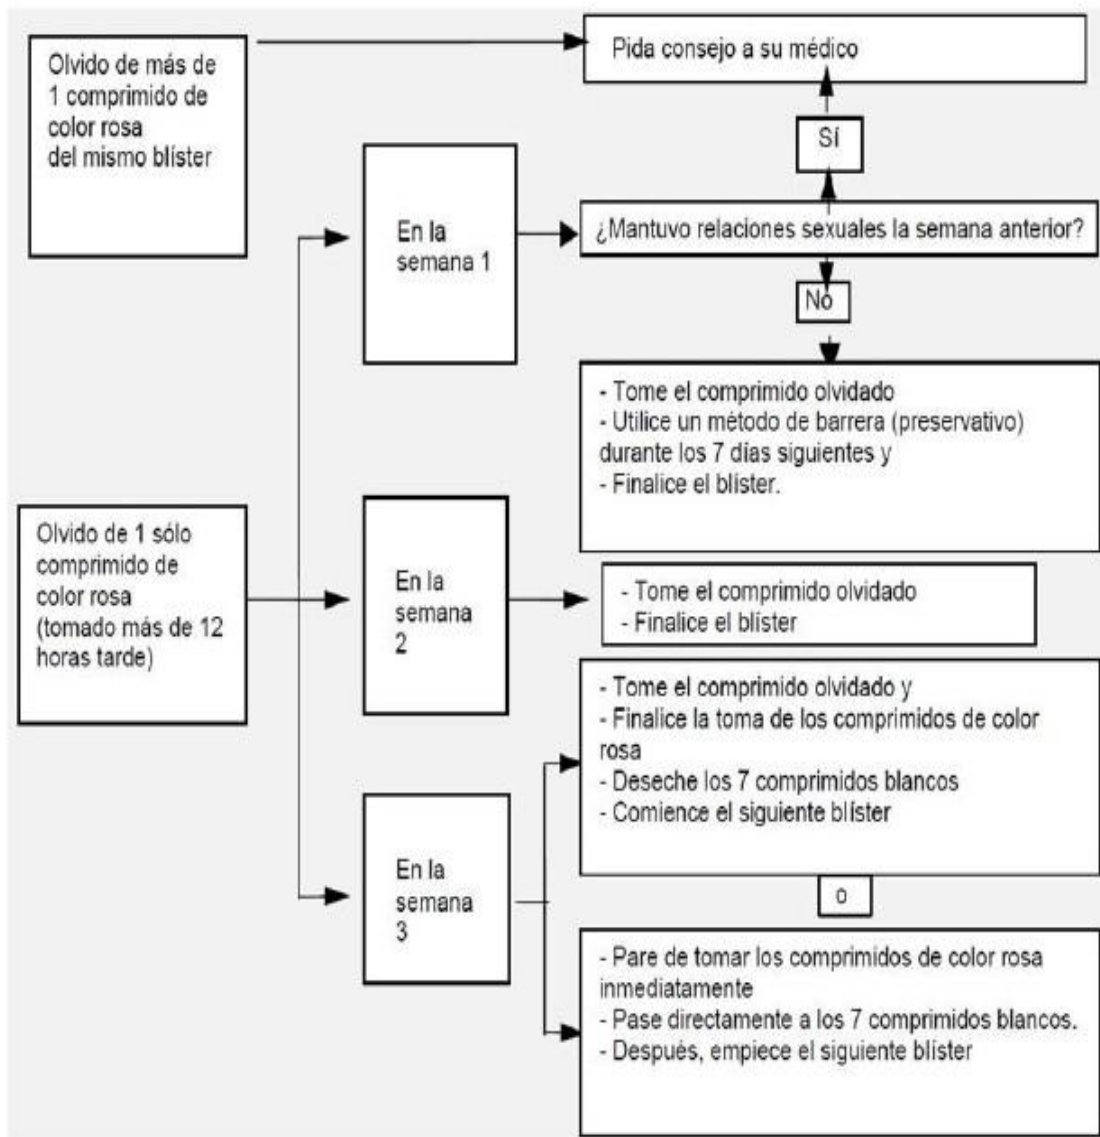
Olvido de más de 1 comprimido de color rosa del mismo blíster

Pida consejo a su médico

Sí

En la semana 1

¿Mantuvo relaciones sexuales la semana anterior?

No

- Tome el comprimido olvidado
- Utilice un método de barrera (preservativo) durante los 7 días siguientes y
- Finalice el blíster.

Olvido de 1 sólo comprimido de color rosa (tomado más de 12 horas tarde)

En la semana 2

- Tome el comprimido olvidado
- Finalice el blíster

- Tome el comprimido olvidado y
- Finalice la toma de los comprimidos de color rosa
- Deseche los 7 comprimidos blancos
- Comience el siguiente blíster

En la semana 3

o

- Pare de tomar los comprimidos de color rosa inmediatamente
- Pase directamente a los 7 comprimidos blancos.
- Después, empiece el siguiente blíster